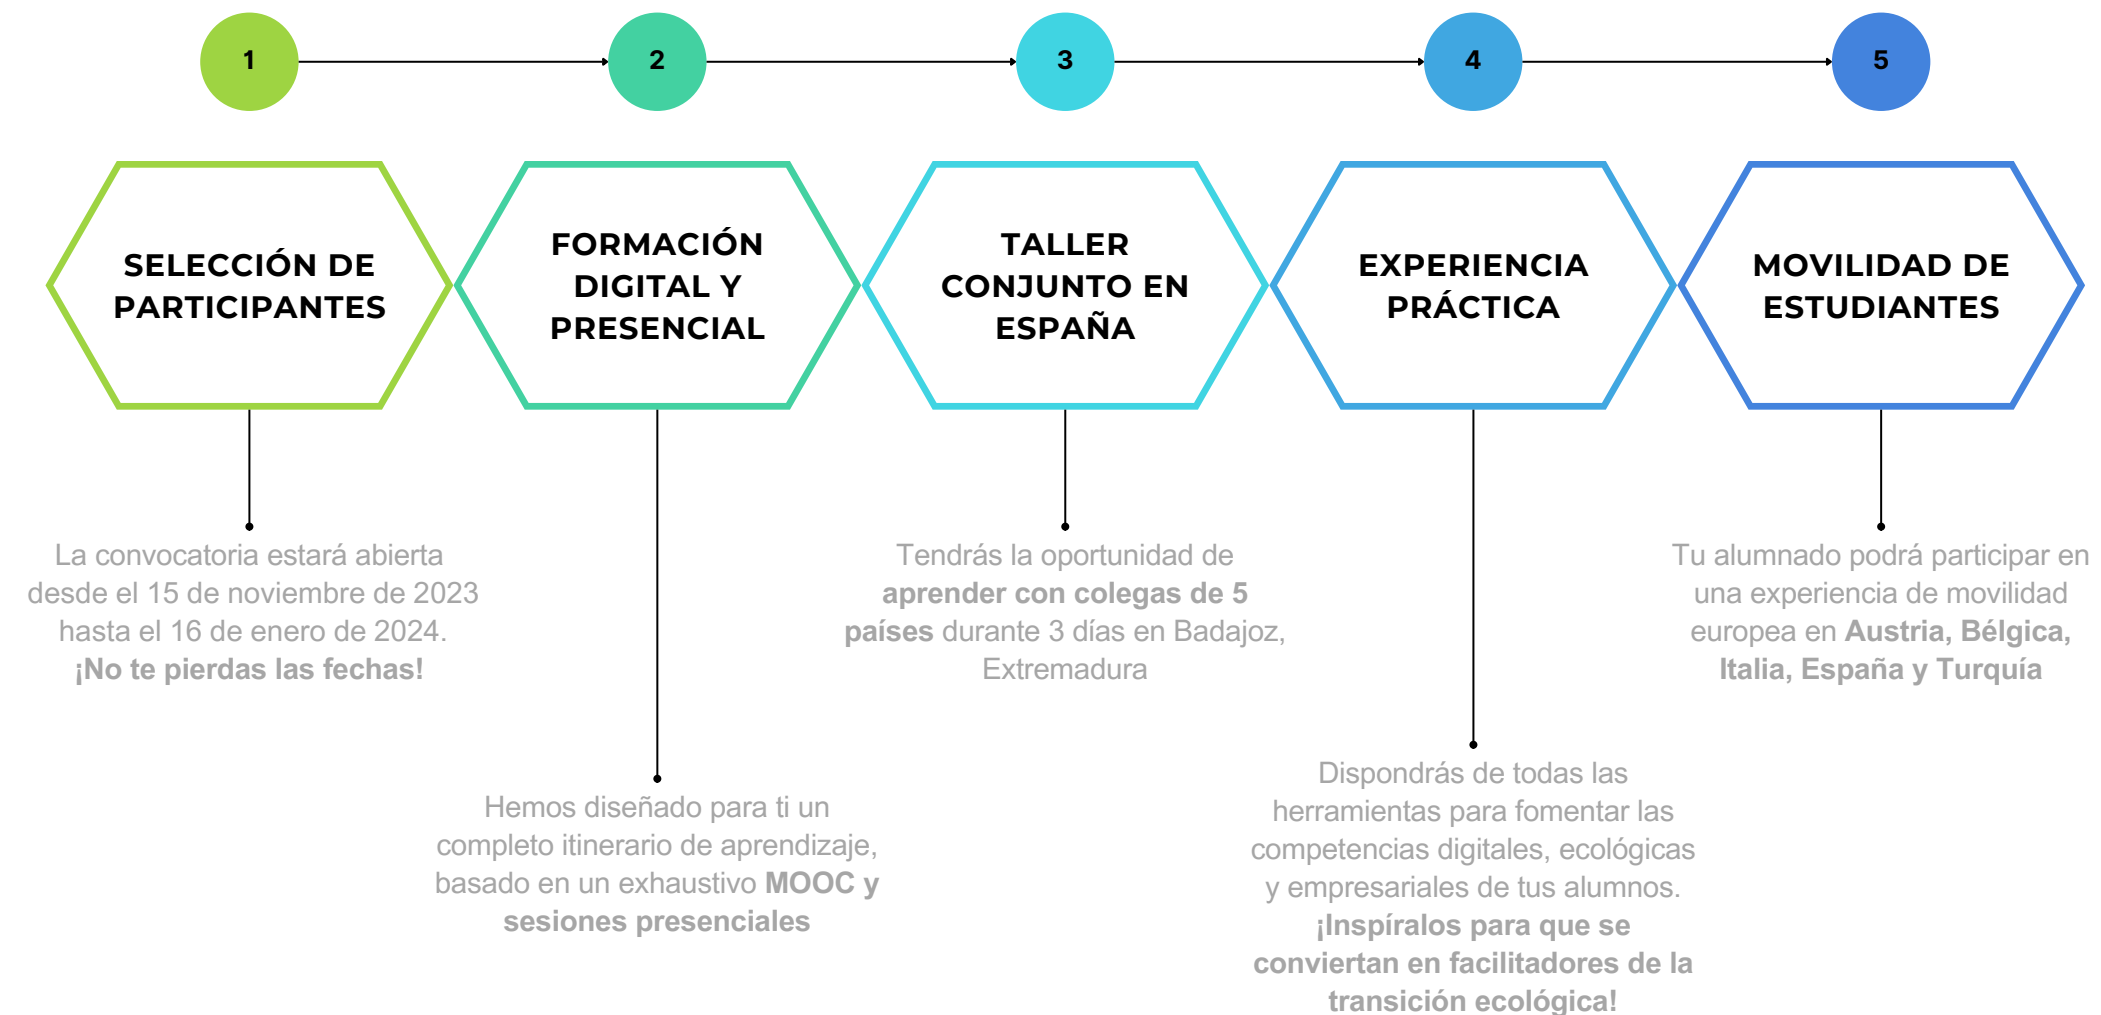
1

2

3

4

5

SELECCIÓN DE PARTICIPANTES

FORMACIÓN DIGITAL Y PRESENCIAL

TALLER CONJUNTO EN ESPAÑA

EXPERIENCIA PRÁCTICA

MOVILIDAD DE ESTUDIANTES

La convocatoria estará abierta desde el 15 de noviembre de 2023 hasta el 16 de enero de 2024. ¡No te pierdas las fechas!

Hemos diseñado para ti un completo itinerario de aprendizaje, basado en un exhaustivo MOOC y sesiones presenciales

Tendrás la oportunidad de aprender con colegas de 5 países durante 3 días en Badajoz, Extremadura

Dispondrás de todas las herramientas para fomentar las competencias digitales, ecológicas y empresariales de tus alumnos. ¡Inspíralos para que se conviertan en facilitadores de la transición ecológica!

Tu alumnado podrá participar en una experiencia de movilidad europea en Austria, Bélgica, Italia, España y Turquía